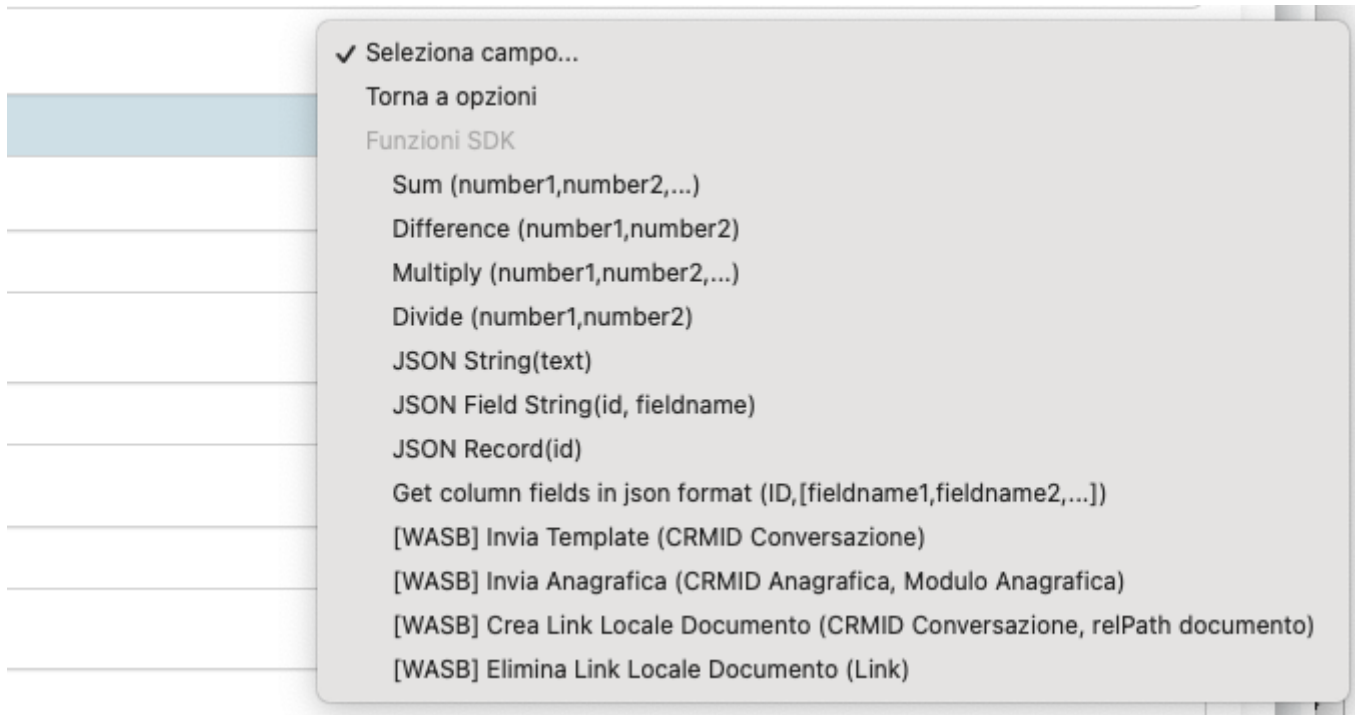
✓ Seleziona campo...
Torna a opzioni
Funzioni SDK
Sum (number1,number2,...)
Difference (number1,number2)
Multiply (number1,number2,...)
Divide (number1,number2)
JSON String(text)
JSON Field String(id, fieldname)
JSON Record(id)
Get column fields in json format (ID,[fieldname1,fieldname2,...])
[WASB] Invia Template (CRMID Conversazione)
[WASB] Invia Anagrafica (CRMID Anagrafica, Modulo Anagrafica)
[WASB] Crea Link Locale Documento (CRMID Conversazione, relPath documento)
[WASB] Elimina Link Locale Documento (Link)